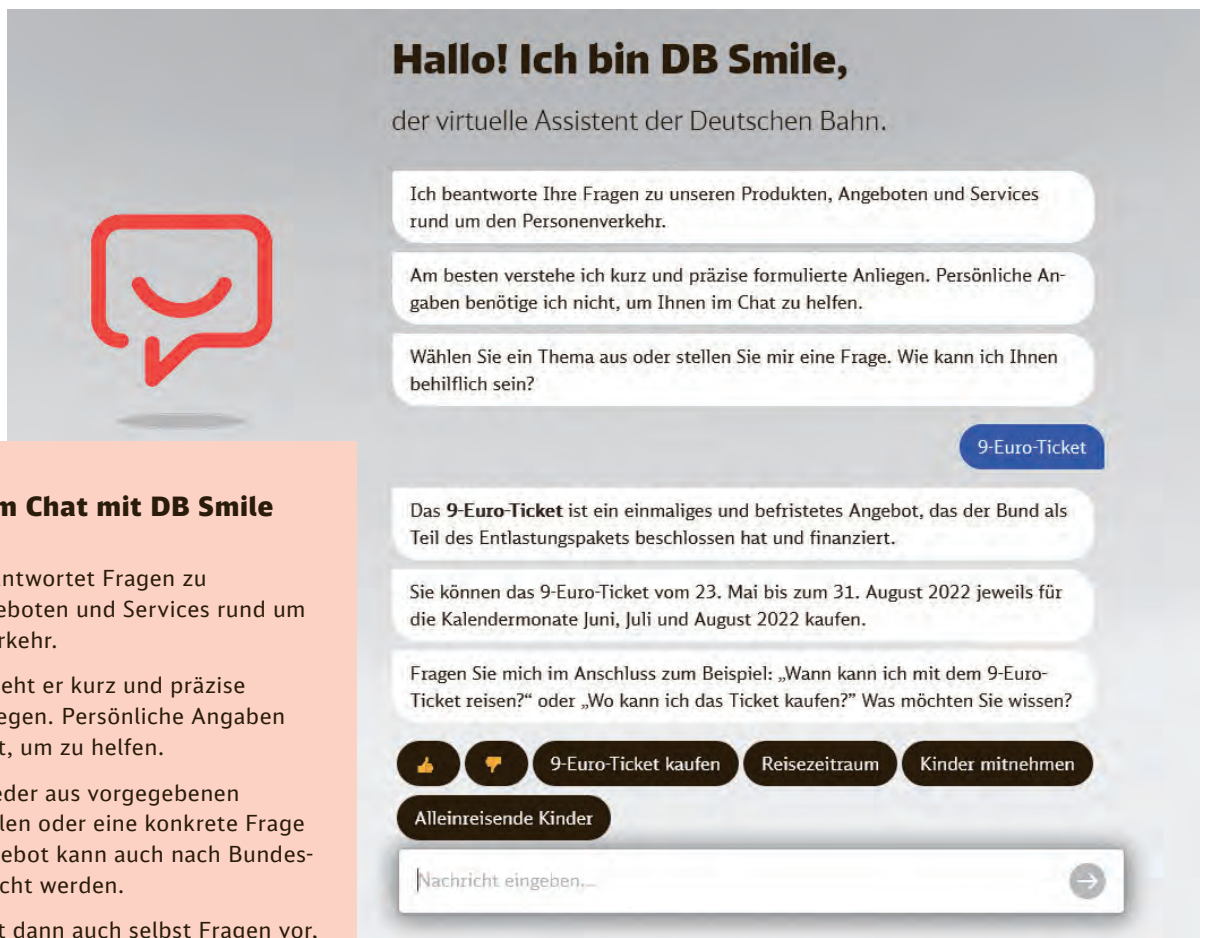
Hallo! Ich bin DB Smile,

der virtuelle Assistent der Deutschen Bahn.

Ich beantworte Ihre Fragen zu unseren Produkten, Angeboten und Services rund um den Personenverkehr.

Am besten verstehe ich kurz und präzise formulierte Anliegen. Persönliche Angaben benötige ich nicht, um Ihnen im Chat zu helfen.

Wählen Sie ein Thema aus oder stellen Sie mir eine Frage. Wie kann ich Ihnen behilflich sein?

9-Euro-Ticket

Das **9-Euro-Ticket** ist ein einmaliges und befristetes Angebot, das der Bund als Teil des Entlastungspakets beschlossen hat und finanziert.

Sie können das 9-Euro-Ticket vom 23. Mai bis zum 31. August 2022 jeweils für die Kalendermonate Juni, Juli und August 2022 kaufen.

Fragen Sie mich im Anschluss zum Beispiel: „Wann kann ich mit dem 9-Euro-Ticket reisen?" oder „Wo kann ich das Ticket kaufen?" Was möchten Sie wissen?

9-Euro-Ticket kaufen

Reisezeitraum

Kinder mitnehmen

Alleinreisende Kinder

Nachricht eingeben...

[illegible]m Chat mit DB Smile

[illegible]ntwortet Fragen zu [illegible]eboten und Services rund um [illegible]rkehr.

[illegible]eht er kurz und präzise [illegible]egen. Persönliche Angaben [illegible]t, um zu helfen.

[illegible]eder aus vorgegebenen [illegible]len oder eine konkrete Frage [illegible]ebot kann auch nach Bundes-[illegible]cht werden.

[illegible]t dann auch selbst Fragen vor.